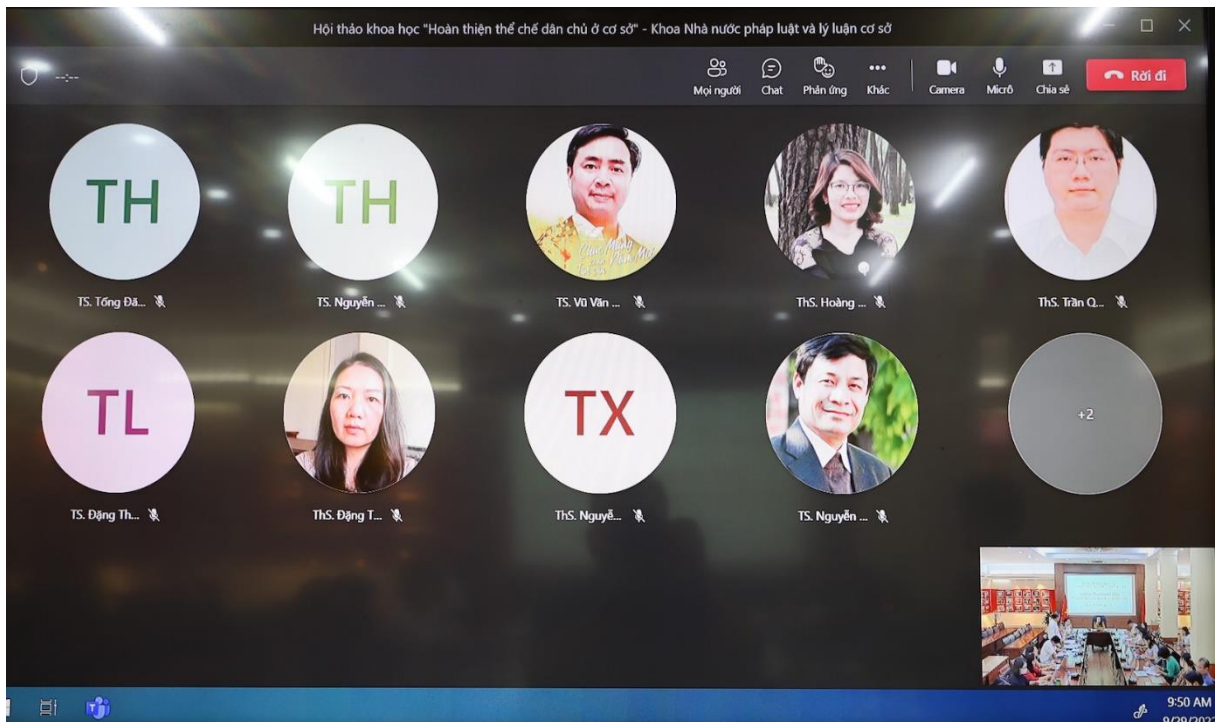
Hội thảo khoa học "Hoàn thiện thể chế dân chủ ở cơ sở" - Khoa Nhà nước pháp luật và lý luận cơ sở

--:--

Mọi người Chat Phản ứng Khác Camera Micrô Chia sẻ Rời đi

TH
TS. Tống Đă...

TH
TS. Nguyễn ...

TS. Vũ Văn ...

ThS. Hoàng ...

ThS. Trần Q...

TL
TS. Đặng Th...

ThS. Đặng T...

TX
ThS. Nguyễ...

TS. Nguyễn ...

+2

9:50 AM
9/29/202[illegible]